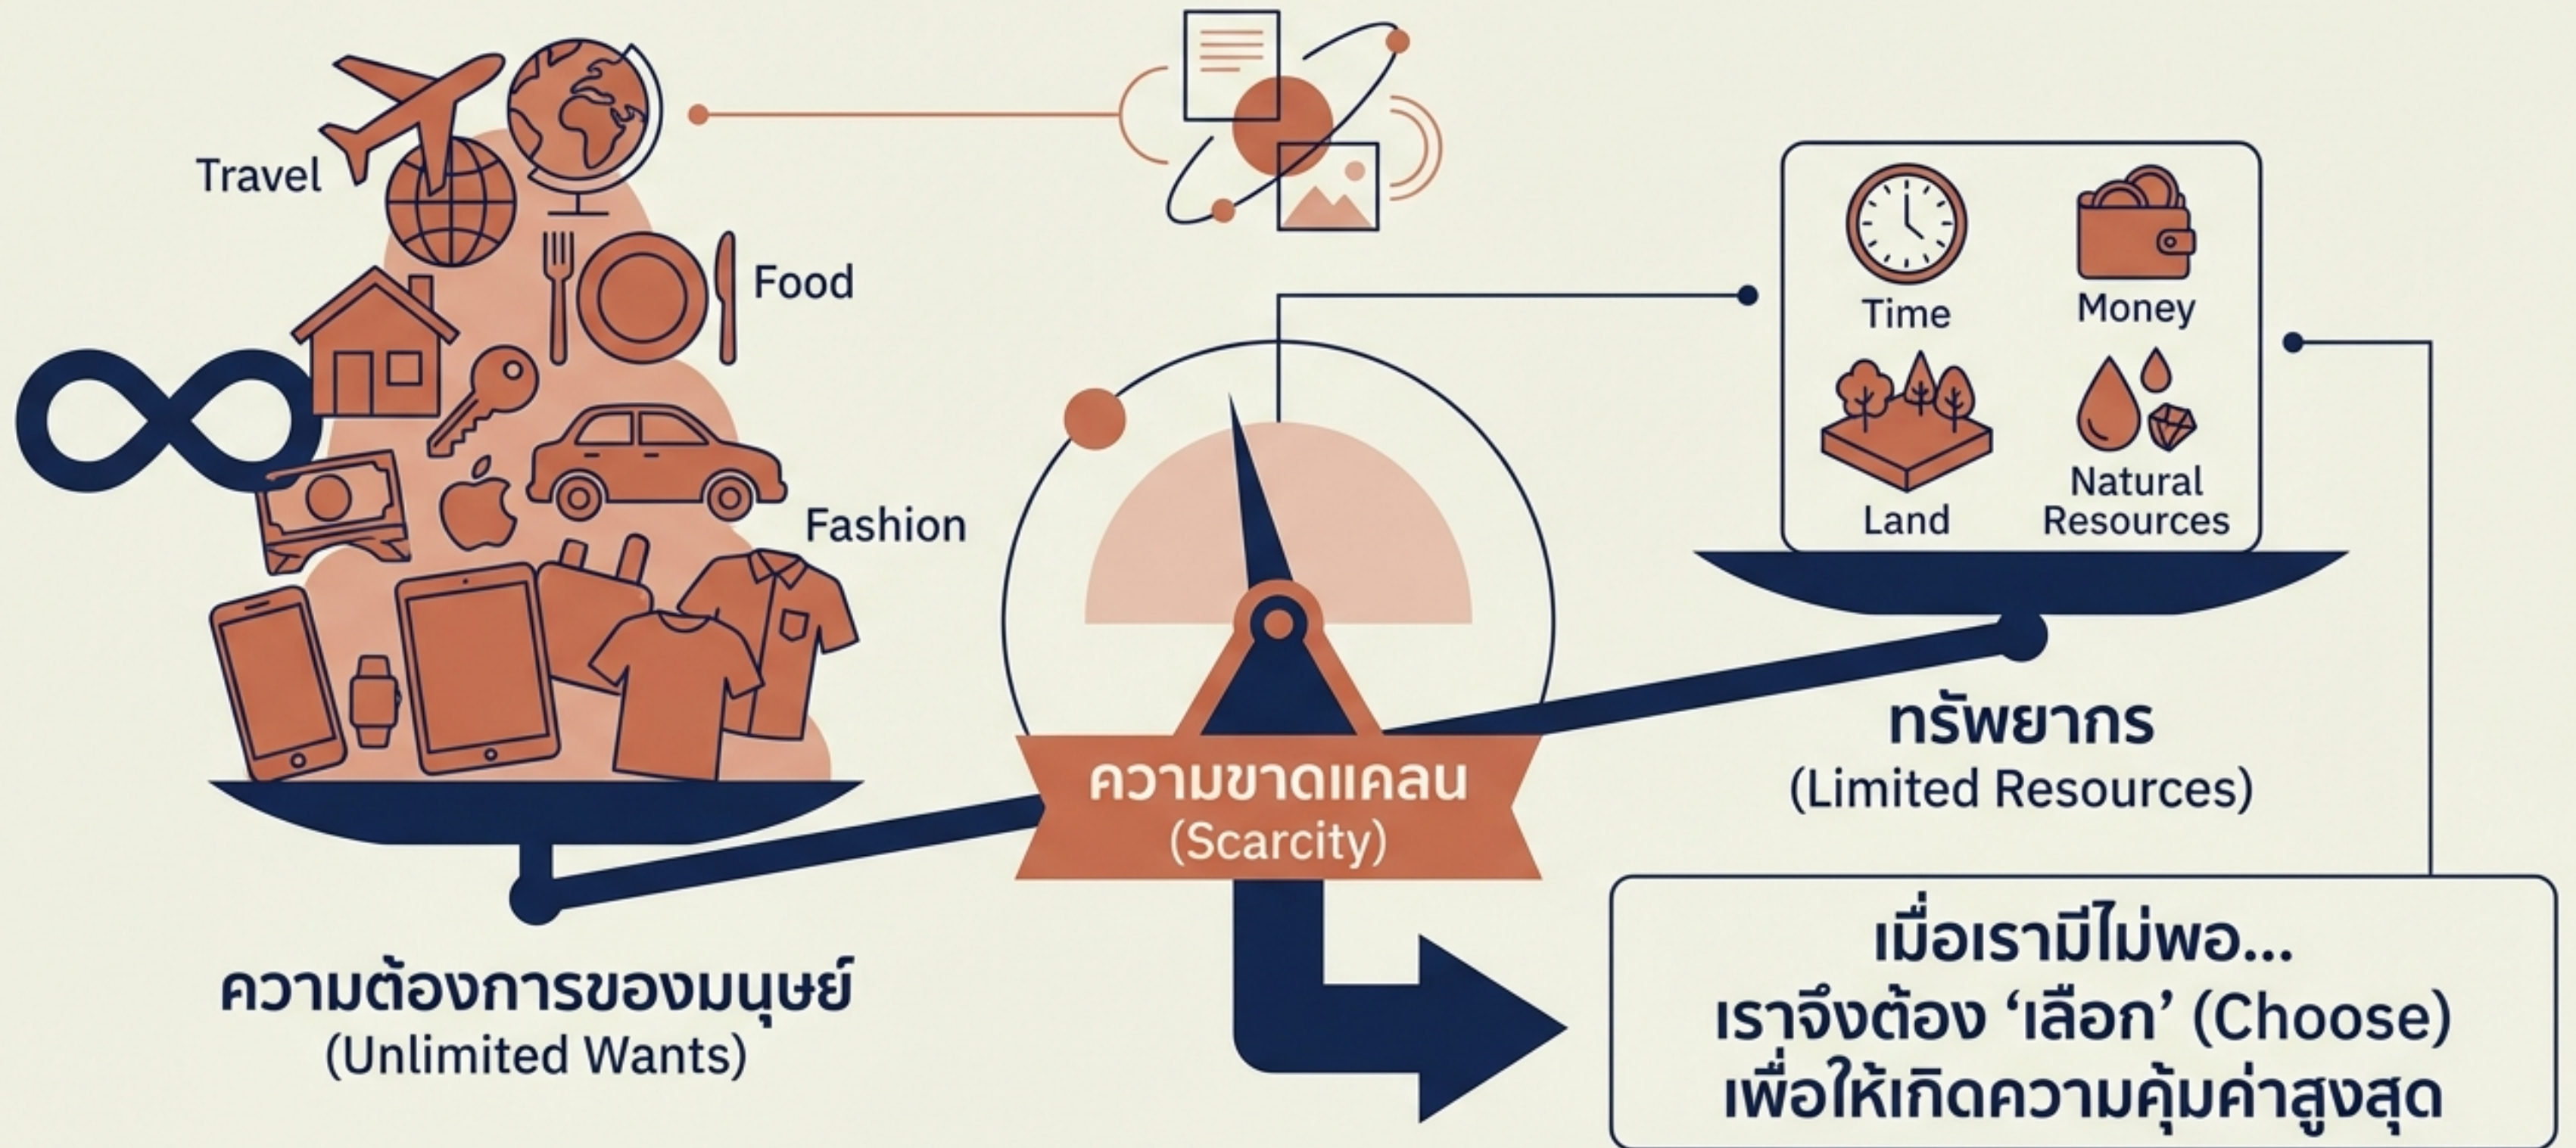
Travel

Food

Fashion

Time

Money

Land

Natural Resources

ความขาดแคลน
(Scarcity)

ทรัพยากร
(Limited Resources)

ความต้องการของมนุษย์
(Unlimited Wants)

เมื่อเรามีไม่พอ...
เราจึงต้อง 'เลือก' (Choose)
เพื่อให้เกิดความคุ้มค่าสูงสุด